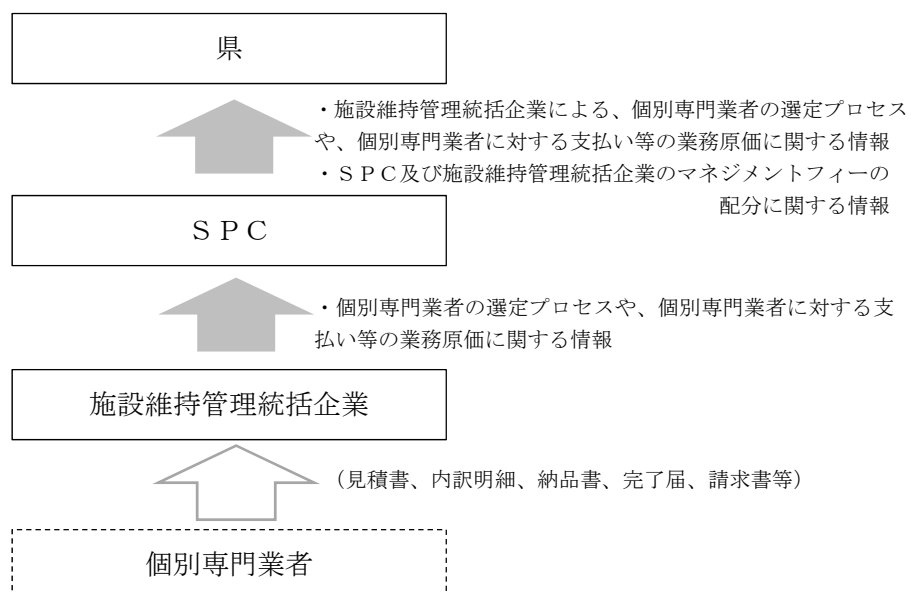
県

・施設維持管理統括企業による、個別専門業者の選定プロセスや、個別専門業者に対する支払い等の業務原価に関する情報
・ＳＰＣ及び施設維持管理統括企業のマネジメントフィーの配分に関する情報

ＳＰＣ

・個別専門業者の選定プロセスや、個別専門業者に対する支払い等の業務原価に関する情報

施設維持管理統括企業

（見積書、内訳明細、納品書、完了届、請求書等）

個別専門業者